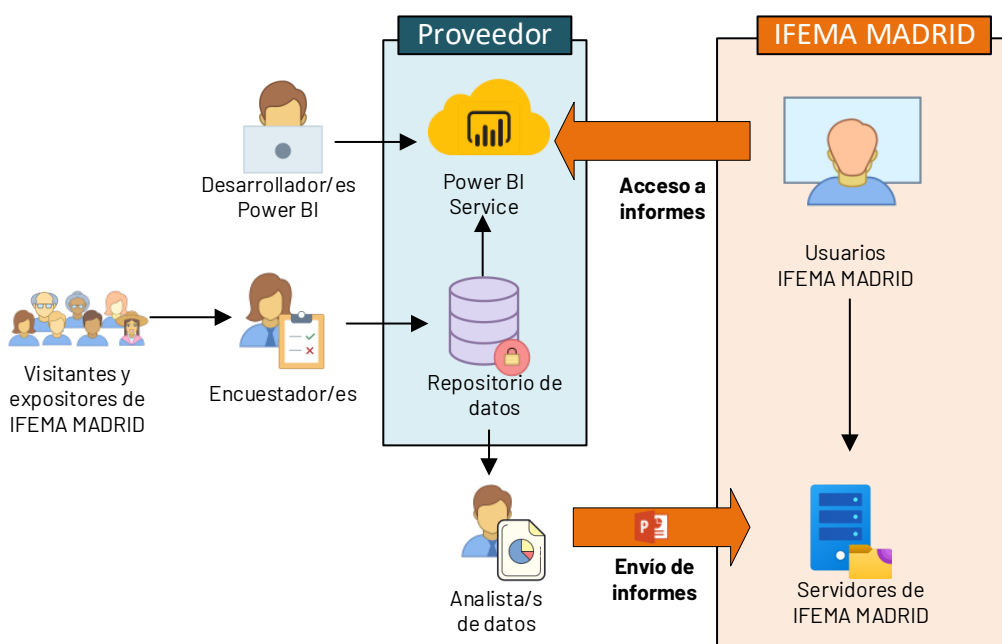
Proveedor

IFEMA MADRID

Desarrollador/es Power BI

Power BI Service

Acceso a informes

Usuarios IFEMA MADRID

Visitantes y expositores de IFEMA MADRID

Encuestador/es

Repositorio de datos

Analista/s de datos

Envío de informes

Servidores de IFEMA MADRID